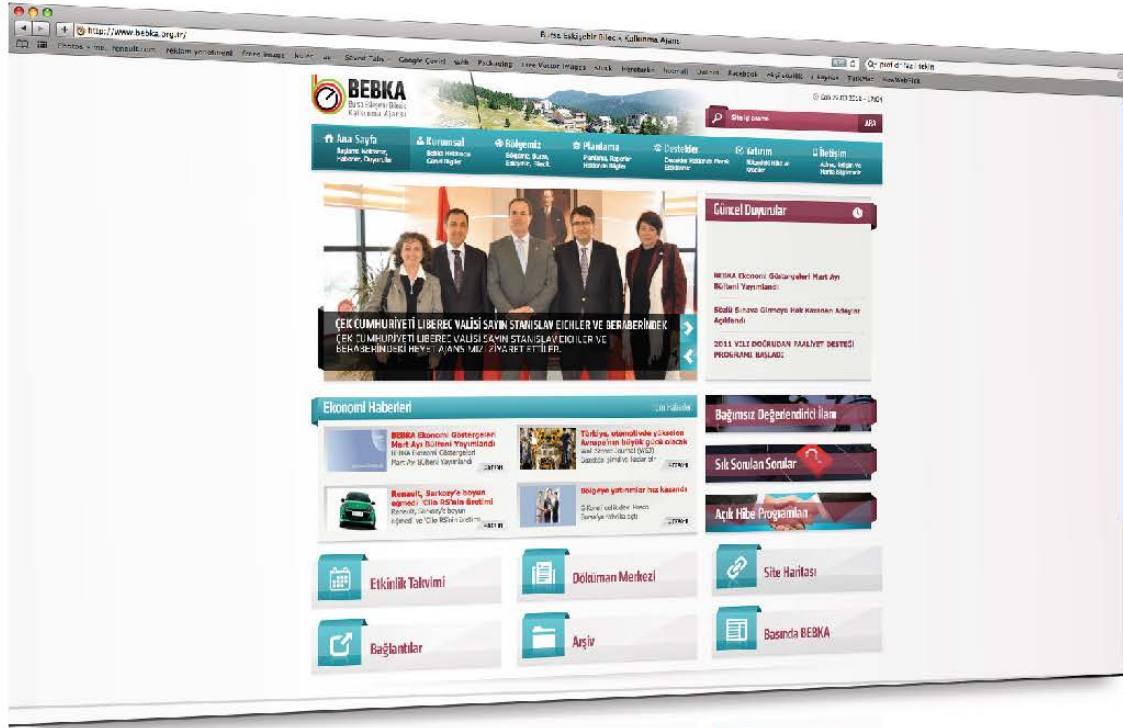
http://www.bebka.org.tr/

Bursa Eskişehir Bilecik Kalkınma Ajansı

Photos Renault reklam Free Image Google Çeviri Facebook

BEBKA
Bursa Eskişehir Bilecik Kalkınma Ajansı

Sitede arama
ARA

Ana Sayfa
Kurumsal
Bölgemiz
Planlama
Destekler
Yatırım
İletişim

ÇEK CUMHURİYETİ LIBEREC VALİSİ SAYIN STANISLAV EICHLER VE BERABERİNDEK
ÇEK CUMHURİYETİ LIBEREC VALİSİ SAYIN STANISLAV EICHLER VE BERABERİNDEKİ HEYET AJANSIMIZI ZİYARET ETTİLER.

Güncel Duyurular

BEBKA Ekonomi Göstergeleri Mart Ayı Bülteni Yayınlandı

Sözlü Sınava Girmeye Hak Kazanan Adaylar Açıklandı

2011 YILI DOĞRUDAN FAALİYET DESTEĞİ PROGRAMI BAŞLADI

Ekonomi Haberleri

BEBKA Ekonomi Göstergeleri Mart Ayı Bülteni Yayınlandı
BEBKA Ekonomi Göstergeleri Mart Ayı Bülteni Yayınlandı

Türkiye, otomotivde yükselen Avrupa'nın büyük gücü olacak

Renault, Sarkozy'e boyun eğmedi 'Clio RS'nin üretimi

Bölgeye yatırımlar hız kazandı

Bağımsız Değerlendirici İlanı

Sıkı Sorulan Sorular

Açık Hibe Programları

Etkinlik Takvimi

Döküman Merkezi

Site Haritası

Bağlantılar

Arşiv

Basında BEBKA